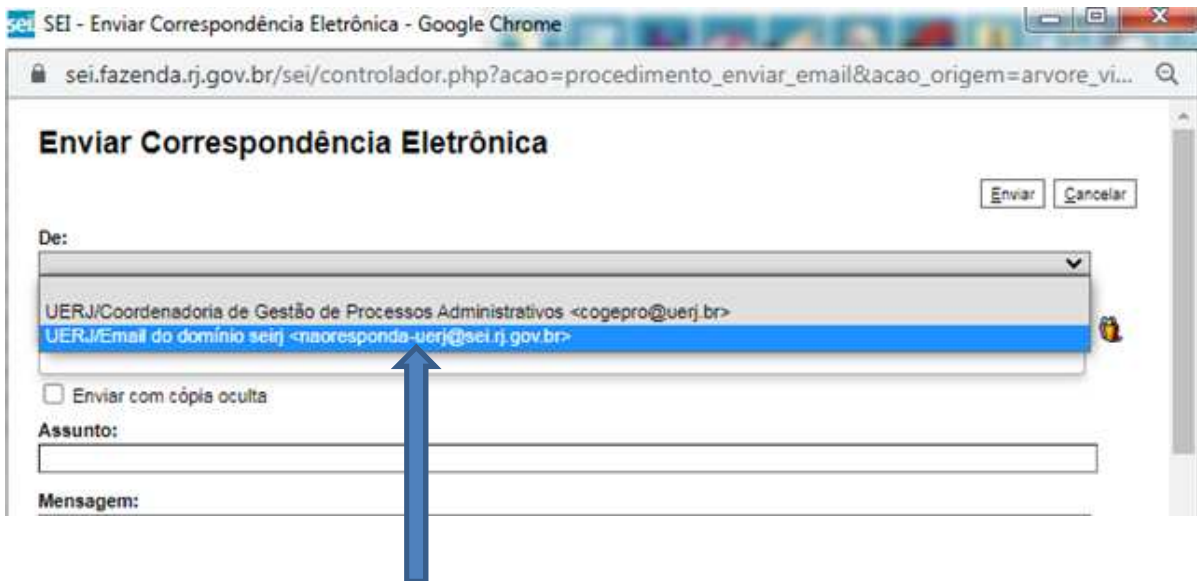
sei SEI - Enviar Correspondência Eletrônica - Google Chrome

sei.fazenda.rj.gov.br/sei/controlador.php?acao=procedimento_enviar_email&acao_origem=arvore_vi...

Enviar Correspondência Eletrônica

Enviar Cancelar

De:

UERJ/Coordenadoria de Gestão de Processos Administrativos <cogepro@uerj.br>
UERJ/Email do domínio seirj <naoresponda-uerj@sei.rj.gov.br>

Enviar com cópia oculta

Assunto:

Mensagem: